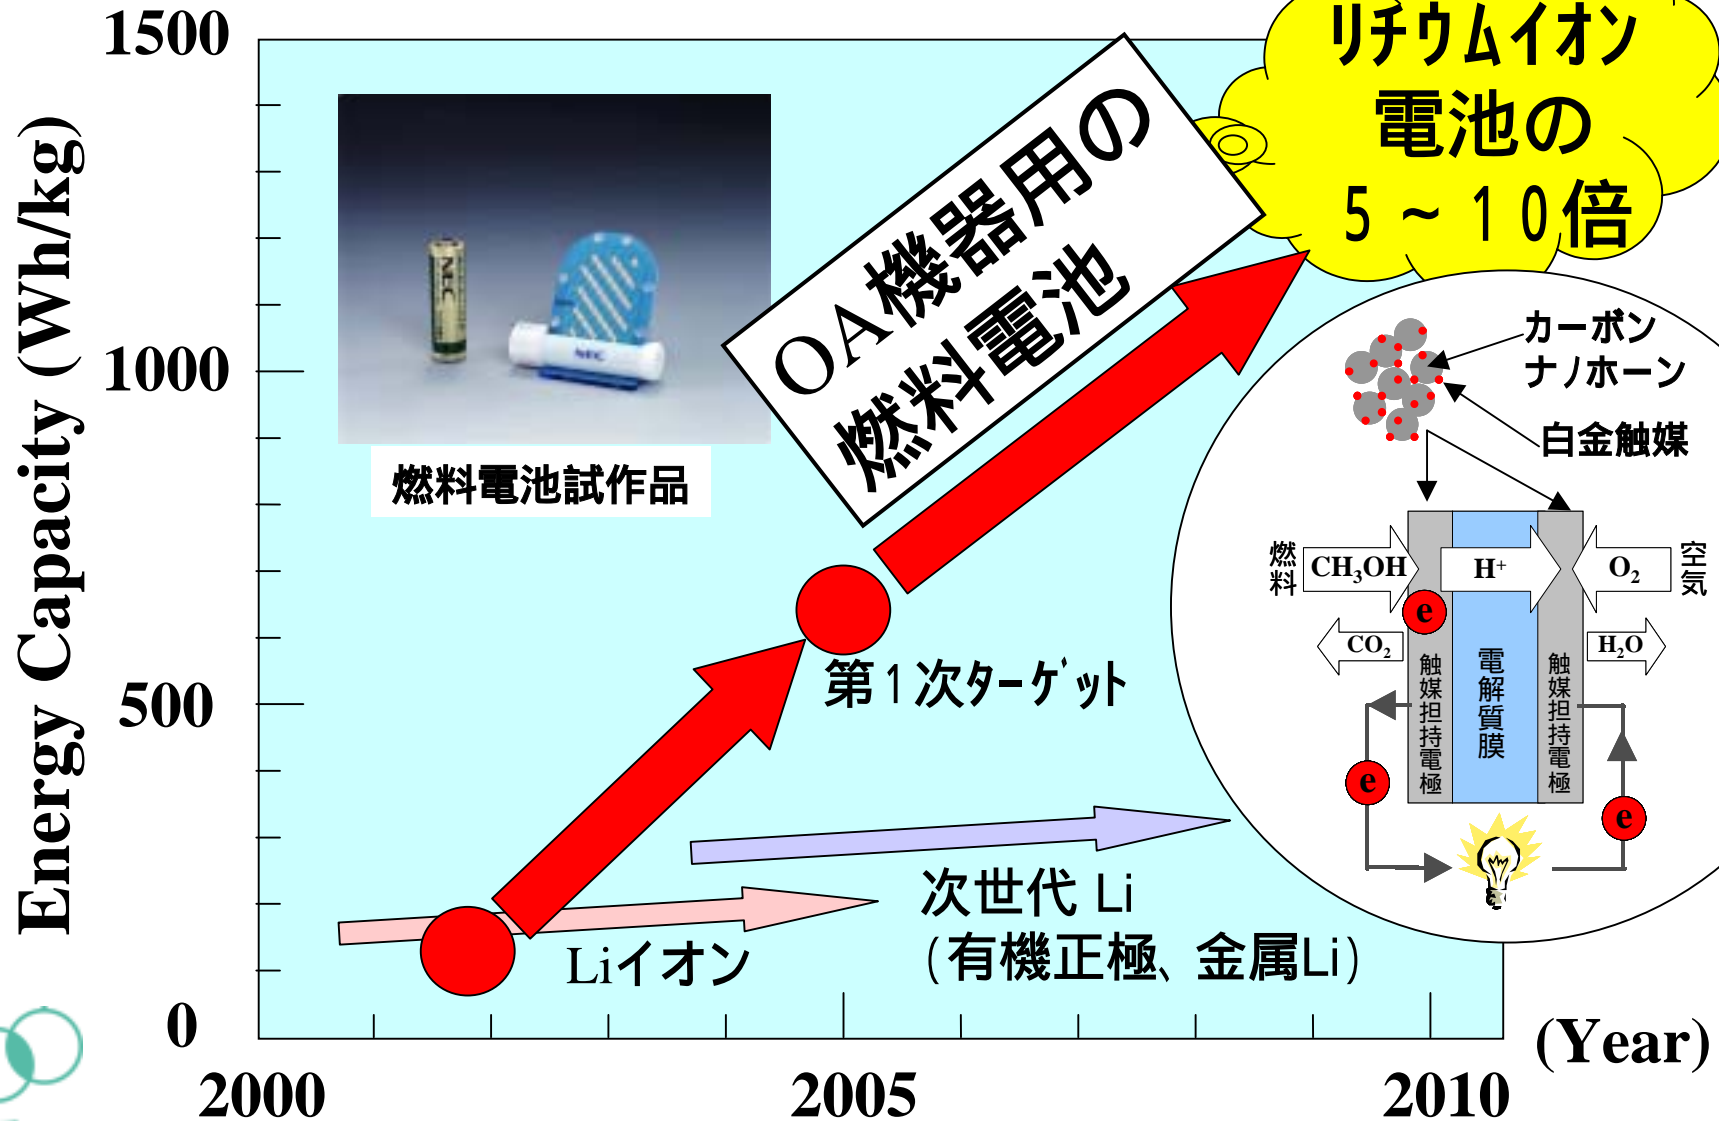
Energy Capacity (Wh/kg)

1500

1000

500

0

2000

2005

2010

(Year)

燃料電池試作品

OA機器用の燃料電池

リチウムイオン電池の5～10倍

カーボンナノホーン

白金触媒

燃料

CH$_3$OH

H$^+$

O$_2$

空気

CO$_2$

H$_2$O

e

触媒担持電極

電解質膜

触媒担持電極

e

e

第1次ターゲット

次世代 Li
(有機正極、金属Li)

Liイオン